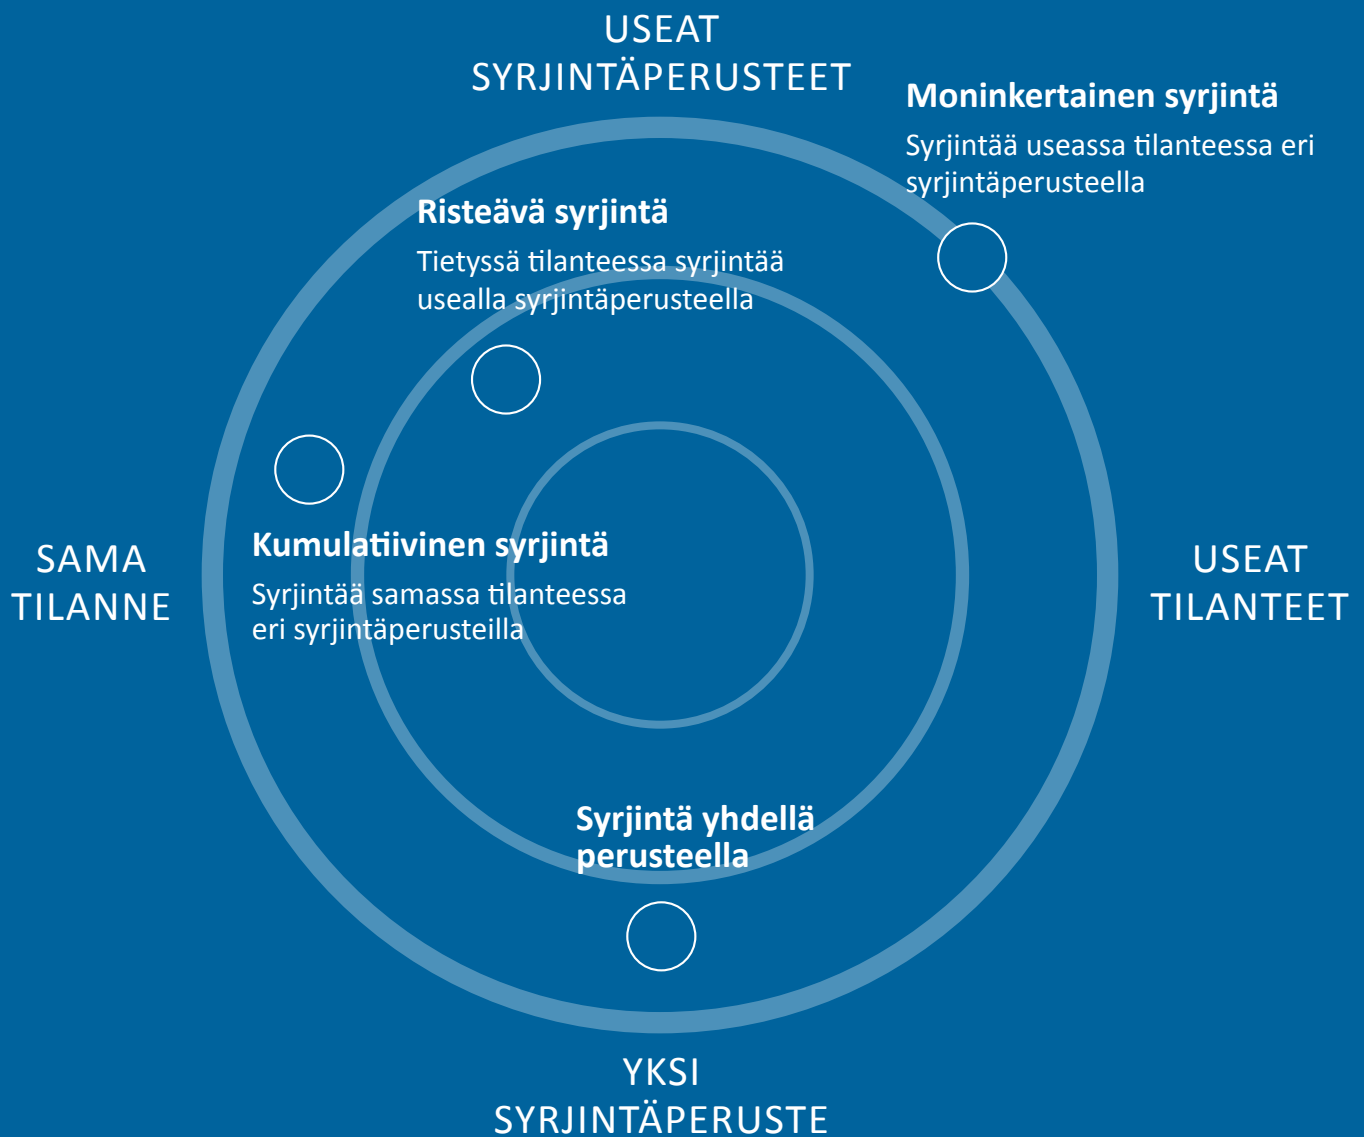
USEAT
SYRJINTÄPERUSTEET

Moninkertainen syrjintä

Syrjintää useassa tilanteessa eri syrjintäperusteella

Risteävä syrjintä

Tietyssä tilanteessa syrjintää usealla syrjintäperusteella

SAMA
TILANNE

Kumulatiivinen syrjintä

Syrjintää samassa tilanteessa eri syrjintäperusteilla

USEAT
TILANTEET

Syrjintä yhdellä perusteella

YKSI
SYRJINTÄPERUSTE